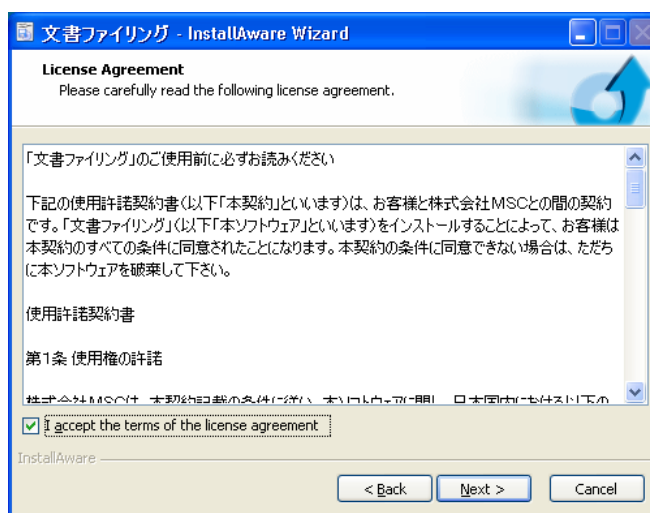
文書ファイリング - InstallAware Wizard

License Agreement
Please carefully read the following license agreement.

「文書ファイリング」のご使用前に必ずお読みください

下記の使用許諾契約書(以下「本契約」といいます)は、お客様と株式会社MSCとの間の契約です。「文書ファイリング」(以下「本ソフトウェア」といいます)をインストールすることによって、お客様は本契約のすべての条件に同意されたことになります。本契約の条件に同意できない場合は、ただちに本ソフトウェアを破棄して下さい。

使用許諾契約書

第1条 使用権の許諾

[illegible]

I accept the terms of the license agreement

InstallAware

< Back    Next >    Cancel